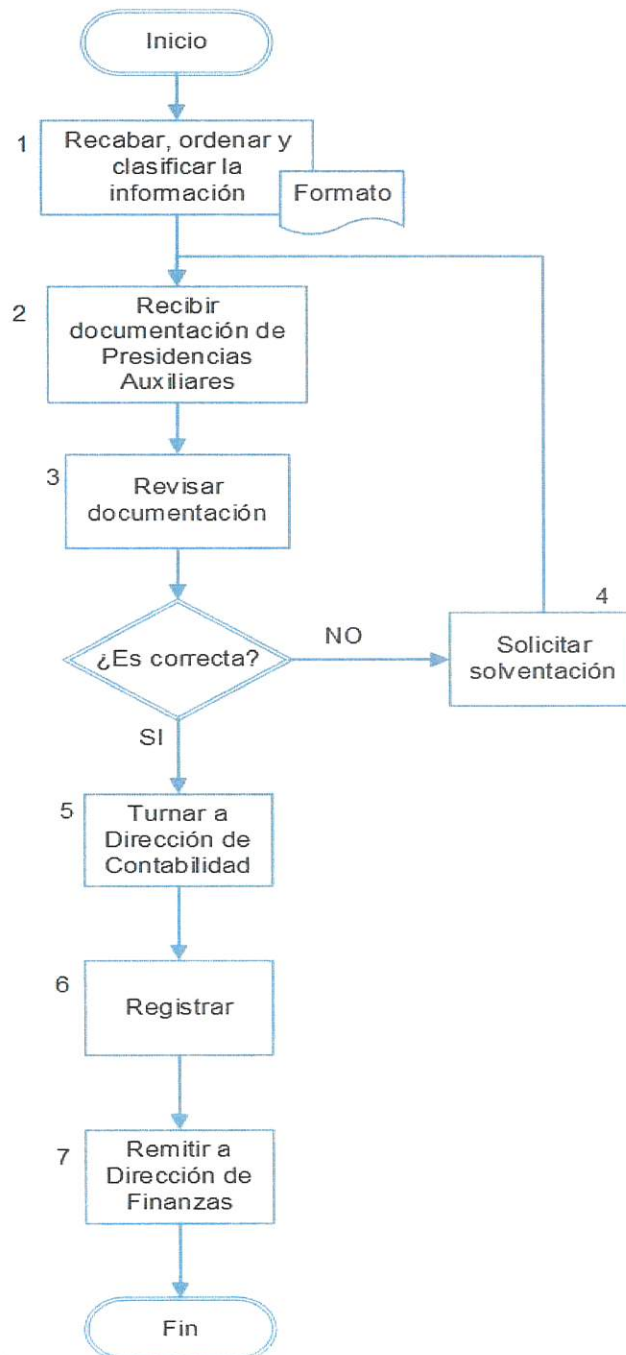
Inicio

1 Recabar, ordenar y clasificar la información

Formato

2 Recibir documentación de Presidencias Auxiliares

3 Revisar documentación

¿Es correcta?

NO

4 Solicitar solventación

SI

5 Turnar a Dirección de Contabilidad

6 Registrar

7 Remitir a Dirección de Finanzas

Fin